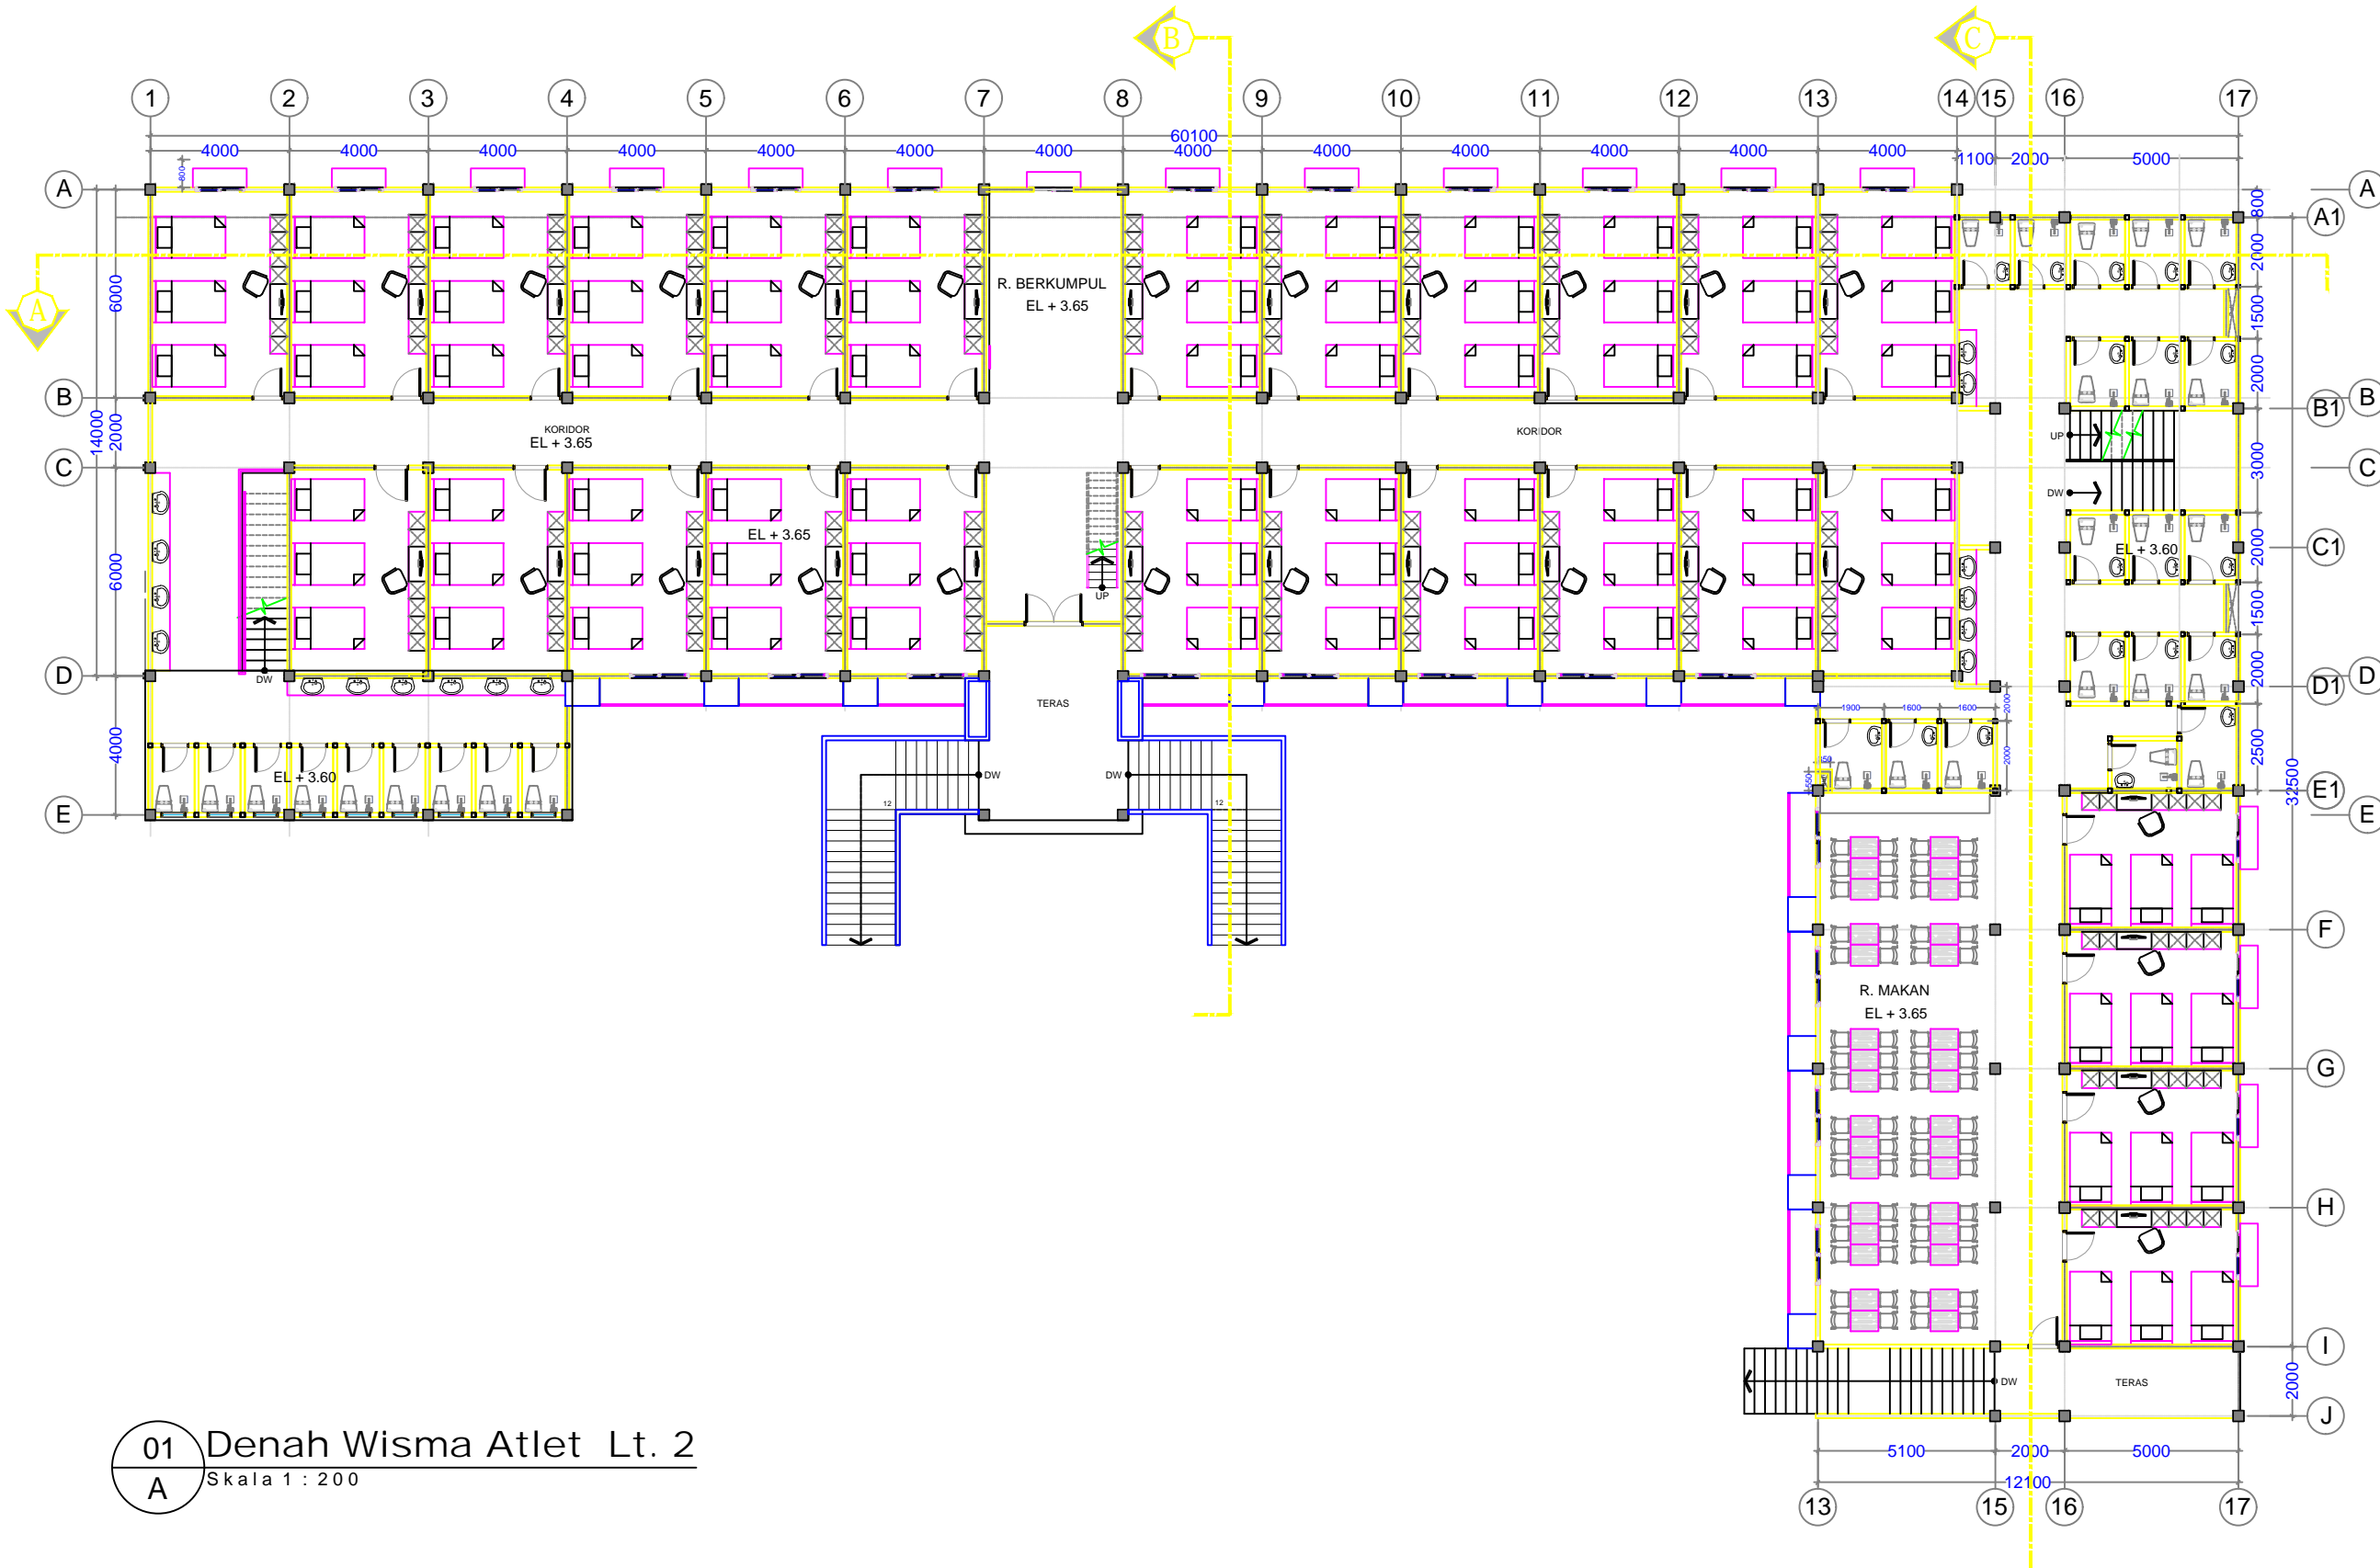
B
C
1
2
3
4
5
6
7
8
9
10
11
12
13
14
15
16
17
60100
4000 4000 4000 4000 4000 4000 4000 4000 4000 4000 4000 4000 4000
1100 2000 5000
A
A1
B
B1
C
C1
D
D1
E
E1
F
G
H
I
J
A
6000
14000
2000
6000
4000
800
2000
1500
2000
3000
2000
1500
2000
2500
32500
2000
R. BERKUMPUL
EL + 3.65
KORIDOR
EL + 3.65
KORIDOR
EL + 3.65
EL + 3.60
EL + 3.60
UP
DW
UP
DW
TERAS
DW
DW
12
12
1900
1600
1600
R. MAKAN
EL + 3.65
DW
TERAS
5100
2000
5000
12100
13
15
16
17
01
A
Denah Wisma Atlet Lt. 2
Skala 1 : 200